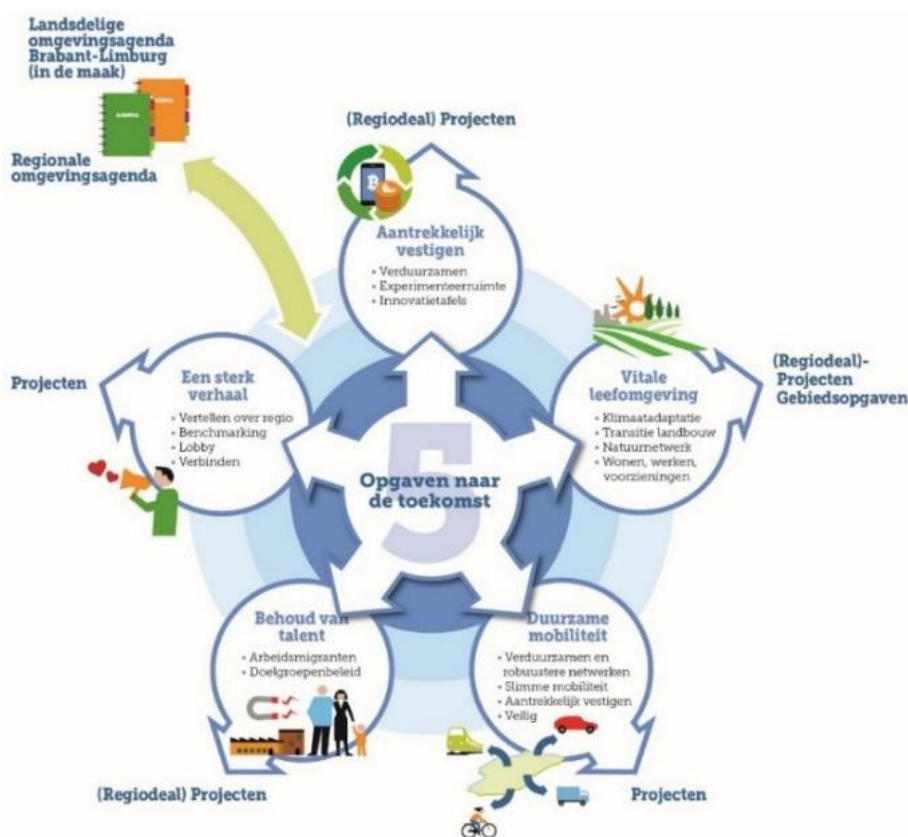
Landsdelige omgevingsagenda Brabant-Limburg (in de maak)

AGENDA

AGENDA

Regionale omgevingsagenda

(Regiodeal) Projecten

Aantrekkelijk vestigen
• Verduurzamen
• Experimenteerruimte
• Innovatietafels

(Regiodeal)-Projecten Gebiedsopgaven

Vitale leefomgeving
• Klimaatadaptatie
• Transitie landbouw
• Natuurnetwerk
• Wonen, werken, voorzieningen

Projecten

Een sterk verhaal
• Vertellen over regio
• Benchmarking
• Lobby
• Verbinden

5

Opgaven naar de toekomst

Behoud van talent
• Arbeidsmigranten
• Doelgroepenbeleid

Duurzame mobiliteit
• Verduurzamen en robuustere netwerken
• Slimme mobiliteit
• Aantrekkelijk vestigen
• Veilig

(Regiodeal) Projecten

Projecten